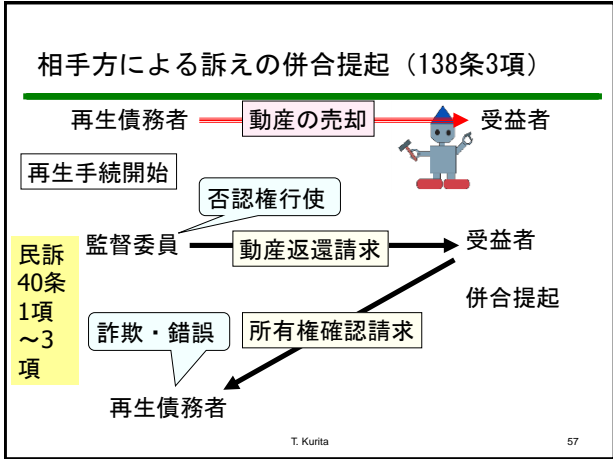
相手方による訴えの併合提起（138条3項）

再生債務者 動産の売却 受益者

再生手続開始

否認権行使

監督委員 動産返還請求 受益者

民訴40条1項～3項

併合提起

詐欺・錯誤 所有権確認請求

再生債務者

T. Kurita

57